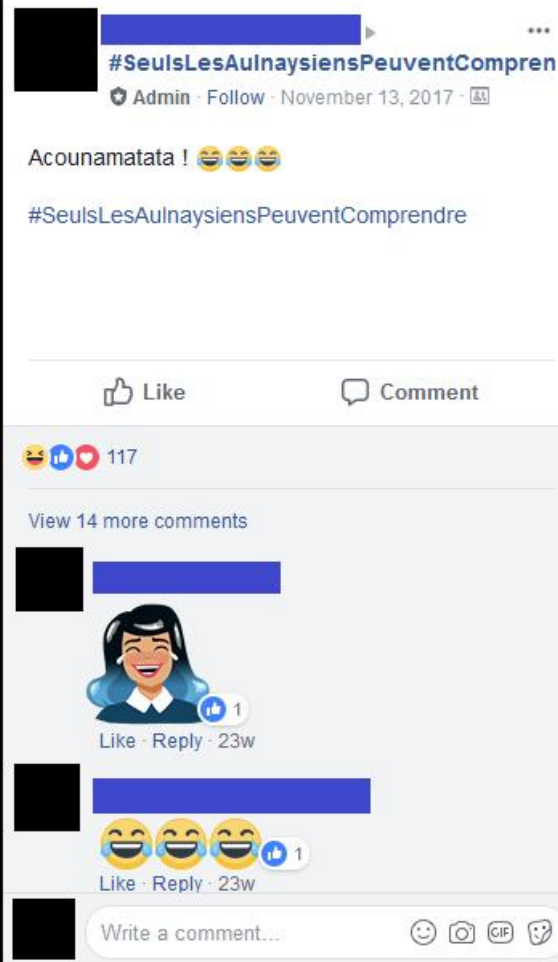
···
#SeulsLesAulnaysiensPeuventCompren
Admin · Follow · November 13, 2017 ·

Acounamatata ! 😂😂😂

#SeulsLesAulnaysiensPeuventComprendre

Like Comment

117

View 14 more comments

1
Like · Reply · 23w

😂😂😂 1
Like · Reply · 23w

Write a comment...
GIF